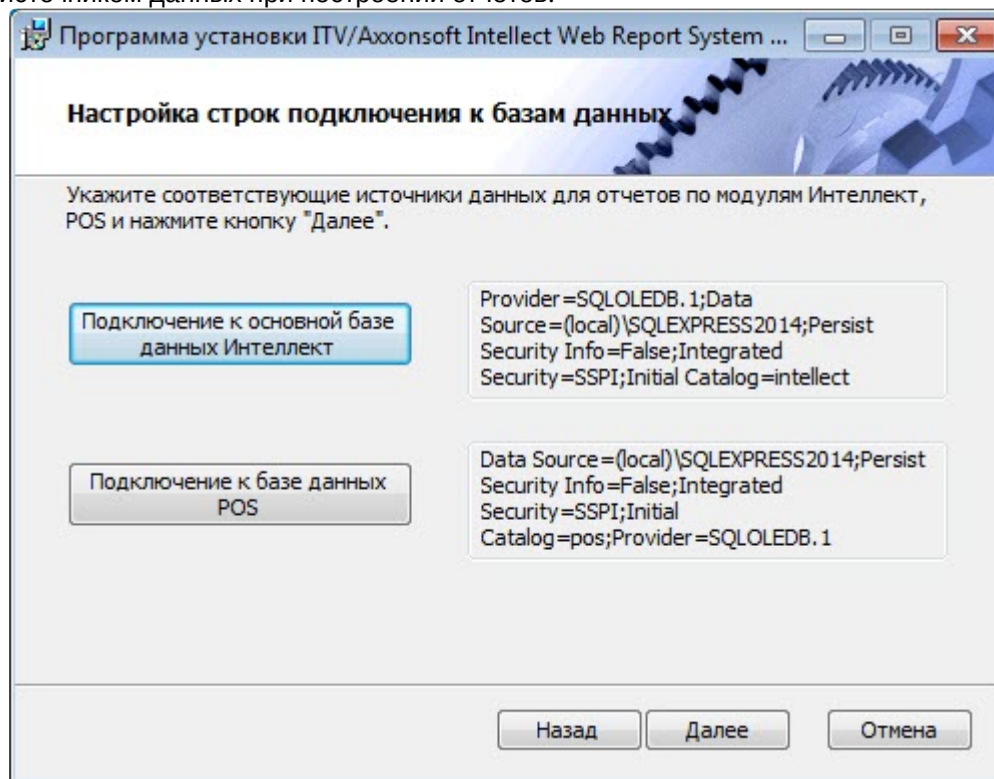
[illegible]

Программа установки ITV/Axxonsoft Intellect Web Report System ...

Настройка строк подключения к базам данных

Укажите соответствующие источники данных для отчетов по модулям Интеллект, POS и нажмите кнопку "Далее".

Подключение к основной базе данных Интеллект

Provider=SQLOLEDB.1;Data Source=(local)\SQLEXPRESS2014;Persist Security Info=False;Integrated Security=SSPI;Initial Catalog=intellect

Подключение к базе данных POS

Data Source=(local)\SQLEXPRESS2014;Persist Security Info=False;Integrated Security=SSPI;Initial Catalog=pos;Provider=SQLOLEDB.1

Назад

Далее

Отмена